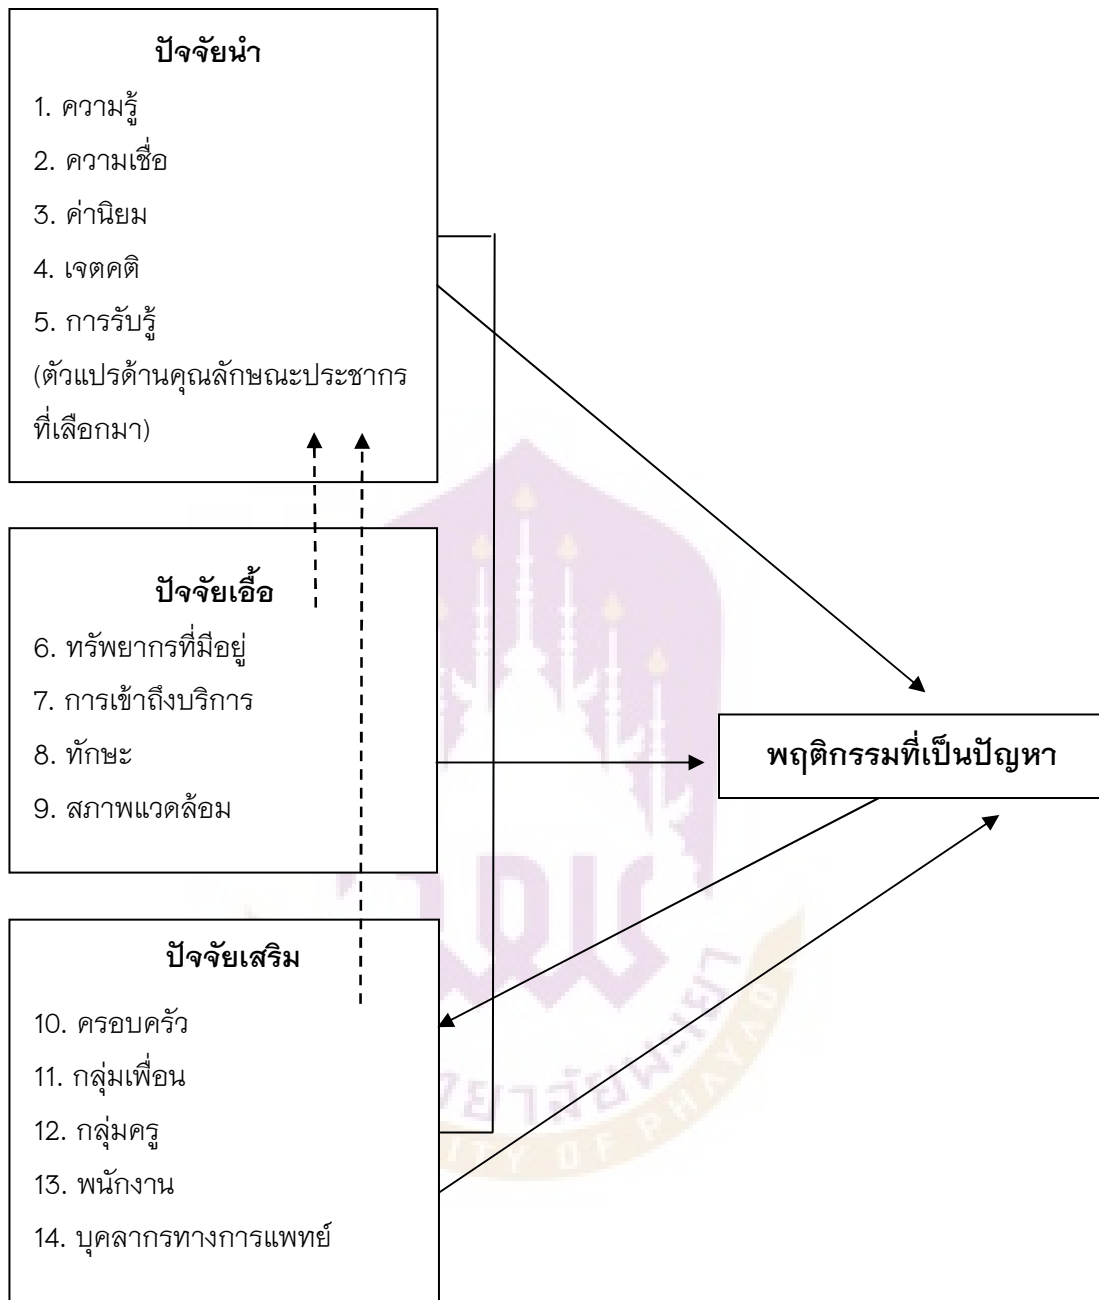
ปัจจัยนำ

1. ความรู้

2. ความเชื่อ

3. ค่านิยม

4. เจตคติ

5. การรับรู้

(ตัวแปรด้านคุณลักษณะประชากรที่เลือกมา)

ปัจจัยเอื้อ

6. ทรัพยากรที่มีอยู่

7. การเข้าถึงบริการ

8. ทักษะ

9. สภาพแวดล้อม

พฤติกรรมที่เป็นปัญหา

ปัจจัยเสริม

10. ครอบครัว

11. กลุ่มเพื่อน

12. กลุ่มครู

13. พนักงาน

14. บุคลากรทางการแพทย์